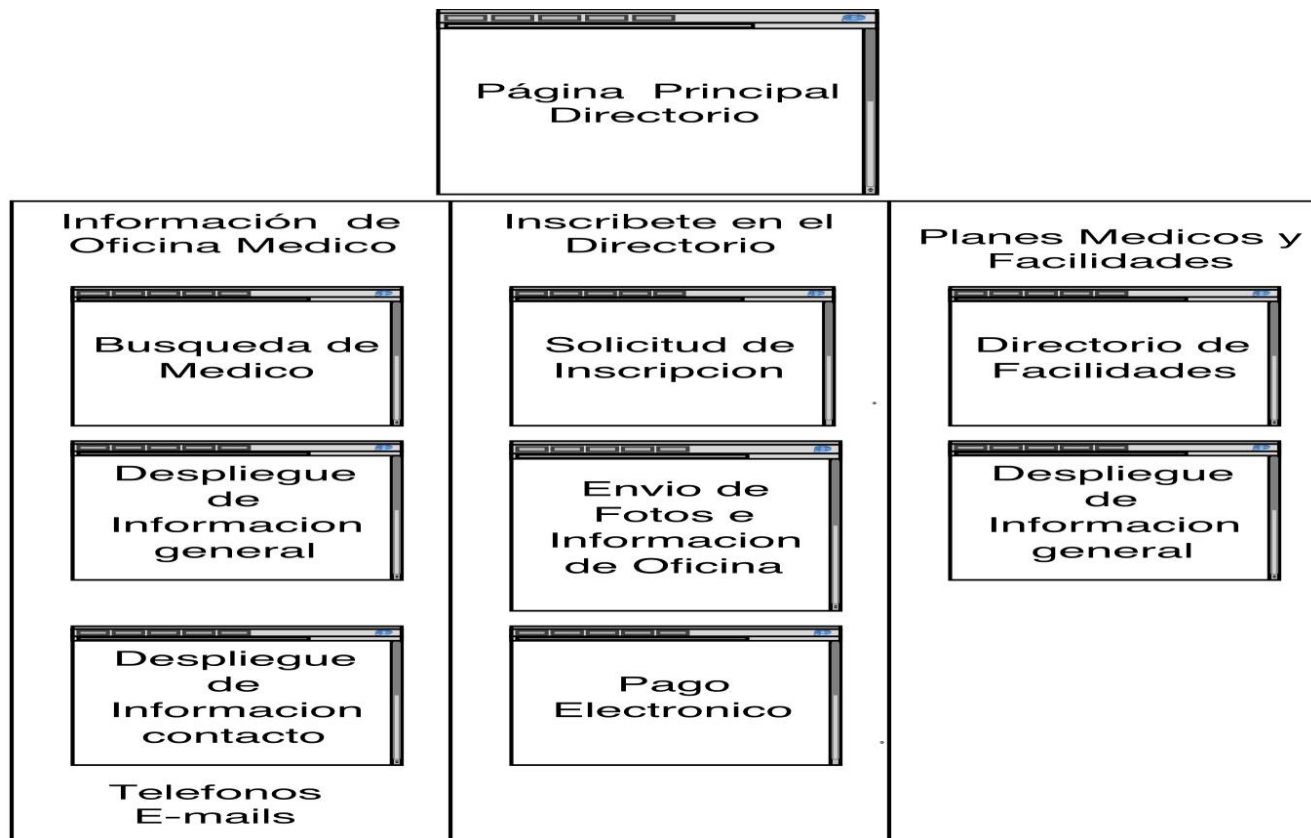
Página Principal
Directorio

Información de Oficina Medico

Busqueda de Medico

Despliegue de Informacion general

Despliegue de Informacion contacto

Telefonos
E-mails

Inscribete en el Directorio

Solicitud de Inscripcion

Envio de Fotos e Informacion de Oficina

Pago Electronico

Planes Medicos y Facilidades

Directorio de Facilidades

Despliegue de Informacion general